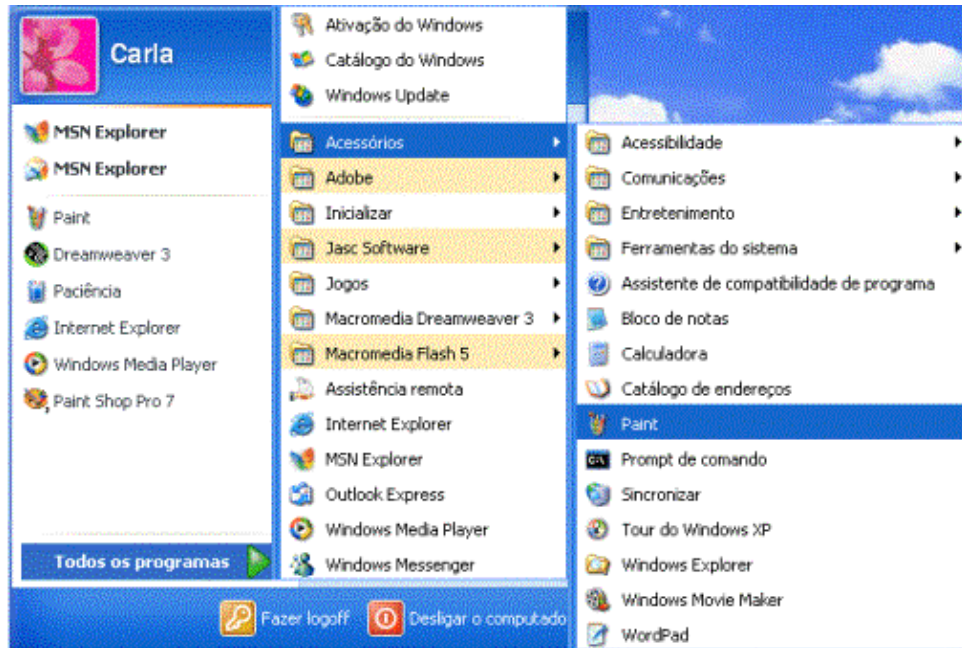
Carla

MSN Explorer
MSN Explorer
Paint
Dreamweaver 3
Paciência
Internet Explorer
Windows Media Player
Paint Shop Pro 7

Todos os programas

Ativação do Windows
Catálogo do Windows
Windows Update
Acessórios
Adobe
Inicializar
Jasc Software
Jogos
Macromedia Dreamweaver 3
Macromedia Flash 5
Assistência remota
Internet Explorer
MSN Explorer
Outlook Express
Windows Media Player
Windows Messenger

Acessibilidade
Comunicações
Entretenimento
Ferramentas do sistema
Assistente de compatibilidade de programa
Bloco de notas
Calculadora
Catálogo de endereços
Paint
Prompt de comando
Sincronizar
Tour do Windows XP
Windows Explorer
Windows Movie Maker
WordPad

Fazer logoff
Desligar o computador